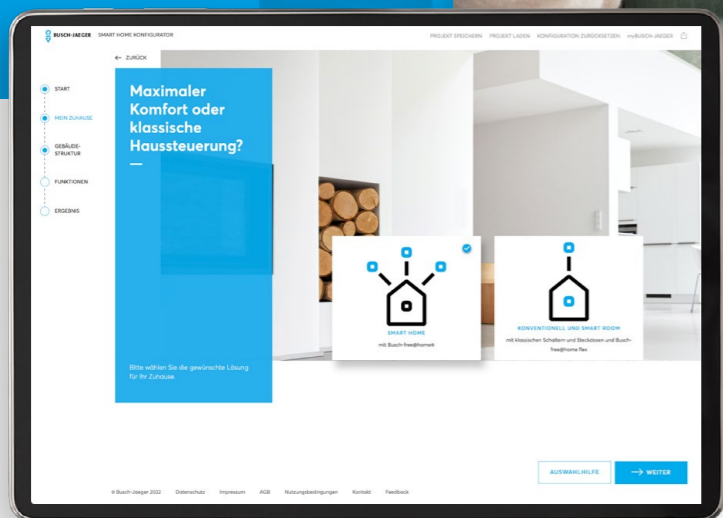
BUSCH-JAEGER SMART HOME KONFIGURATOR

PROJEKT SPEICHERN PROJEKT LADEN KONFIGURATION ZURÜCKSETZEN myBUSCH-JAEGER

← ZURÜCK

START

MEIN ZUHAUSE

GEBÄUDE-STRUKTUR

FUNKTIONEN

ERGEBNIS

Maximaler Komfort oder klassische Haussteuerung?

—

Bitte wählen Sie die gewünschte Lösung für Ihr Zuhause.

SMART HOME

mit Busch-free@home®

KONVENTIONELL UND SMART ROOM

mit klassischen Schaltern und Steckdosen und Busch-free@home flex

AUSWAHLHILFE

→ WEITER

© Busch-Jaeger 2022 Datenschutz Impressum AGB Nutzungsbedingungen Kontakt Feedback